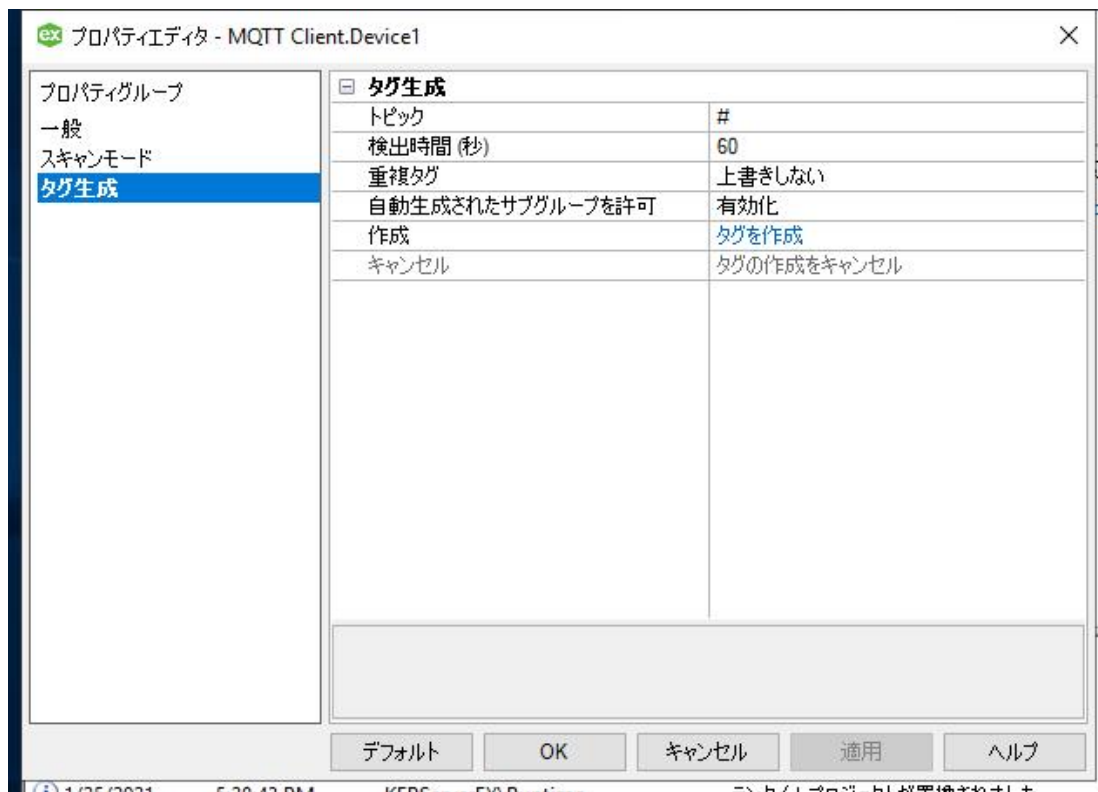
プロパティエディタ - MQTT Client.Device1

プロパティグループ
一般
スキャンモード
タグ生成

⊟ タグ生成

| | |
|---|---|
| トピック | # |
| 検出時間 (秒) | 60 |
| 重複タグ | 上書きしない |
| 自動生成されたサブグループを許可 | 有効化 |
| 作成 | タグを作成 |
| キャンセル | タグの作成をキャンセル |

デフォルト OK キャンセル 適用 ヘルプ

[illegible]